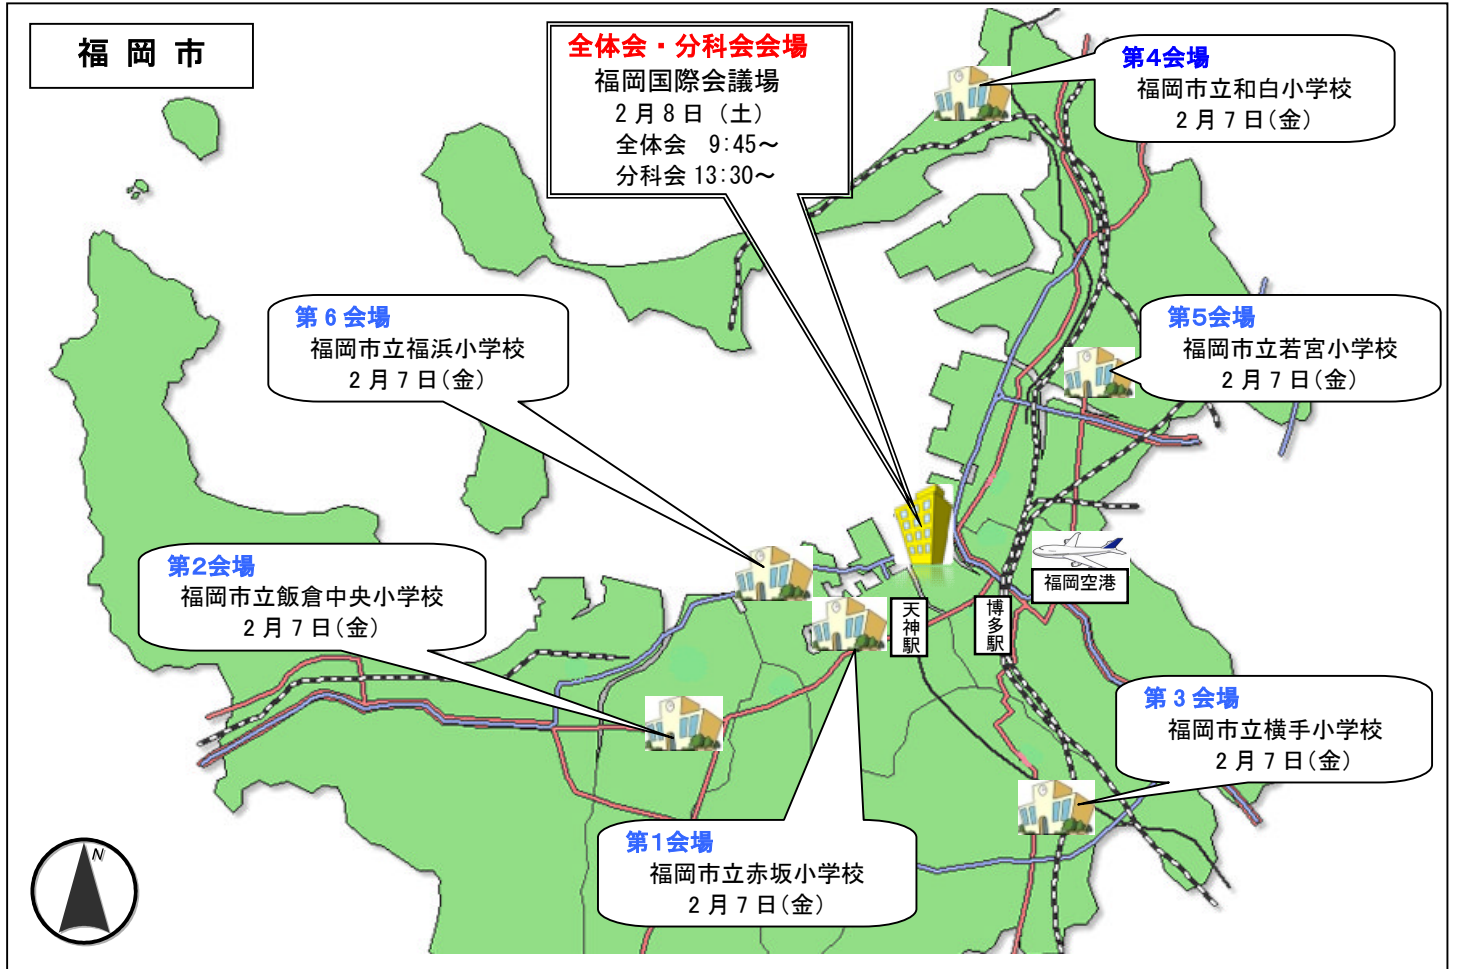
福 岡 市

全体会・分科会会場
福岡国際会議場
２月８日（土）
全体会　9:45～
分科会 13:30～

第4会場
福岡市立和白小学校
２月７日(金)

第６会場
福岡市立福浜小学校
２月７日(金)

第5会場
福岡市立若宮小学校
２月７日(金)

第2会場
福岡市立飯倉中央小学校
２月７日(金)

福岡空港

天神駅

博多駅

第３会場
福岡市立横手小学校
２月７日(金)

第1会場
福岡市立赤坂小学校
２月７日(金)

N